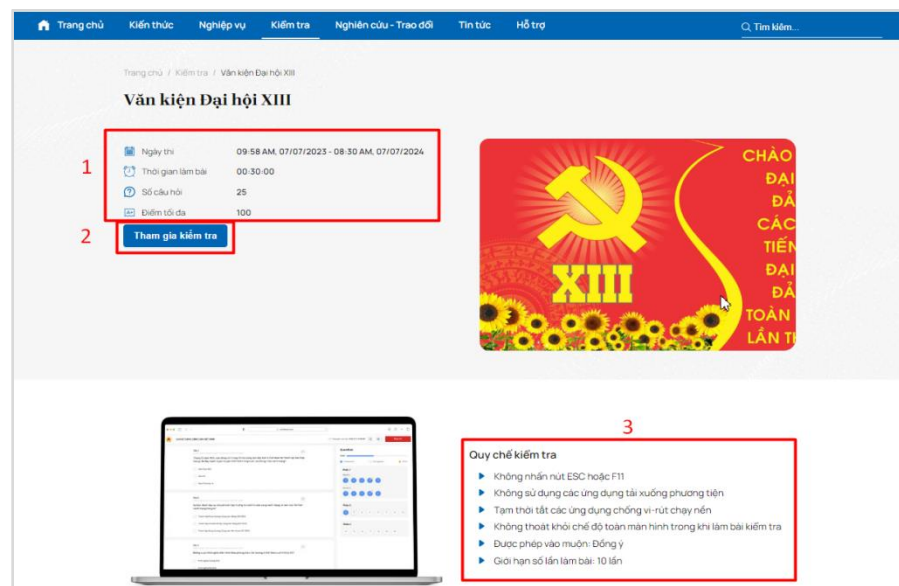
Trang chủ Kiến thức Nghiệp vụ Kiểm tra Nghiên cứu - Trao đổi Tin tức Hỗ trợ Tìm kiếm...

Trang chủ / Kiểm tra / Văn kiện Đại hội XIII

Văn kiện Đại hội XIII

1

| | |
|---|---|
| Ngày thi | 09:58 AM, 07/07/2023 - 08:30 AM, 07/07/2024 |
| Thời gian làm bài | 00:30:00 |
| Số câu hỏi | 25 |
| Điểm tối đa | 100 |

2

Tham gia kiểm tra

CHÀO
ĐẠI
ĐẢ
CÁC
TIẾN
ĐẠI
ĐẢ
TOÀN
LẦN T

XIII

3

Quy chế kiểm tra

Không nhấn nút ESC hoặc F11
Không sử dụng các ứng dụng tải xuống phương tiện
Tạm thời tắt các ứng dụng chống vi-rút chạy nền
Không thoát khỏi chế độ toàn màn hình trong khi làm bài kiểm tra
Được phép vào muộn: Đồng ý
Giới hạn số lần làm bài: 10 lần